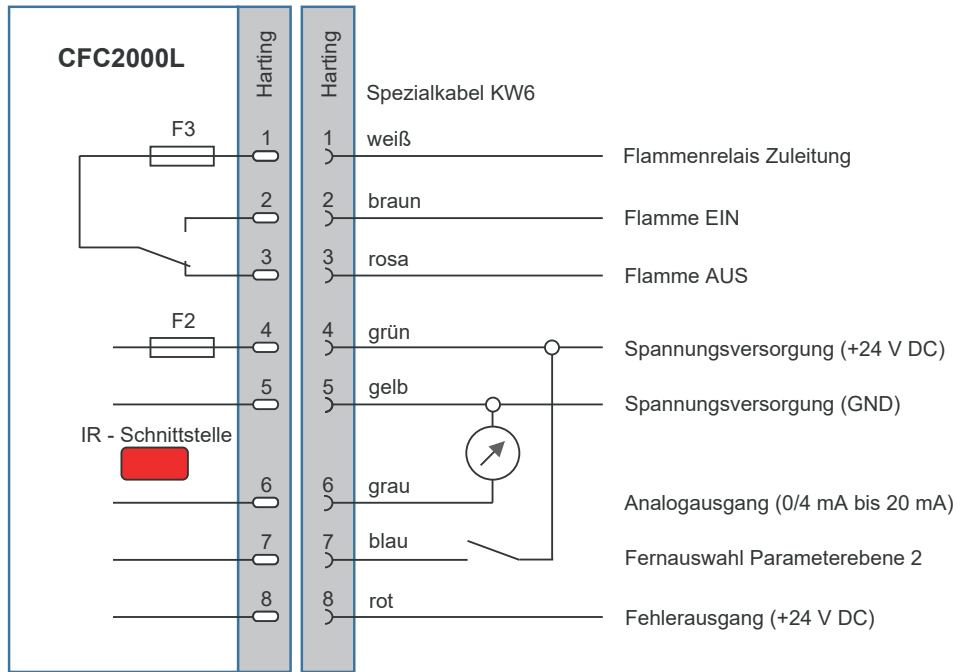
CFC2000L

Harting

Harting

Spezialkabel KW6

F3

1

1

weiß

Flammenrelais Zuleitung

2

2

braun

Flamme EIN

3

3

rosa

Flamme AUS

F2

4

4

grün

Spannungsversorgung (+24 V DC)

5

5

gelb

Spannungsversorgung (GND)

IR - Schnittstelle

6

6

grau

Analogausgang (0/4 mA bis 20 mA)

7

7

blau

Fernauswahl Parameterebene 2

8

8

rot

Fehlerausgang (+24 V DC)